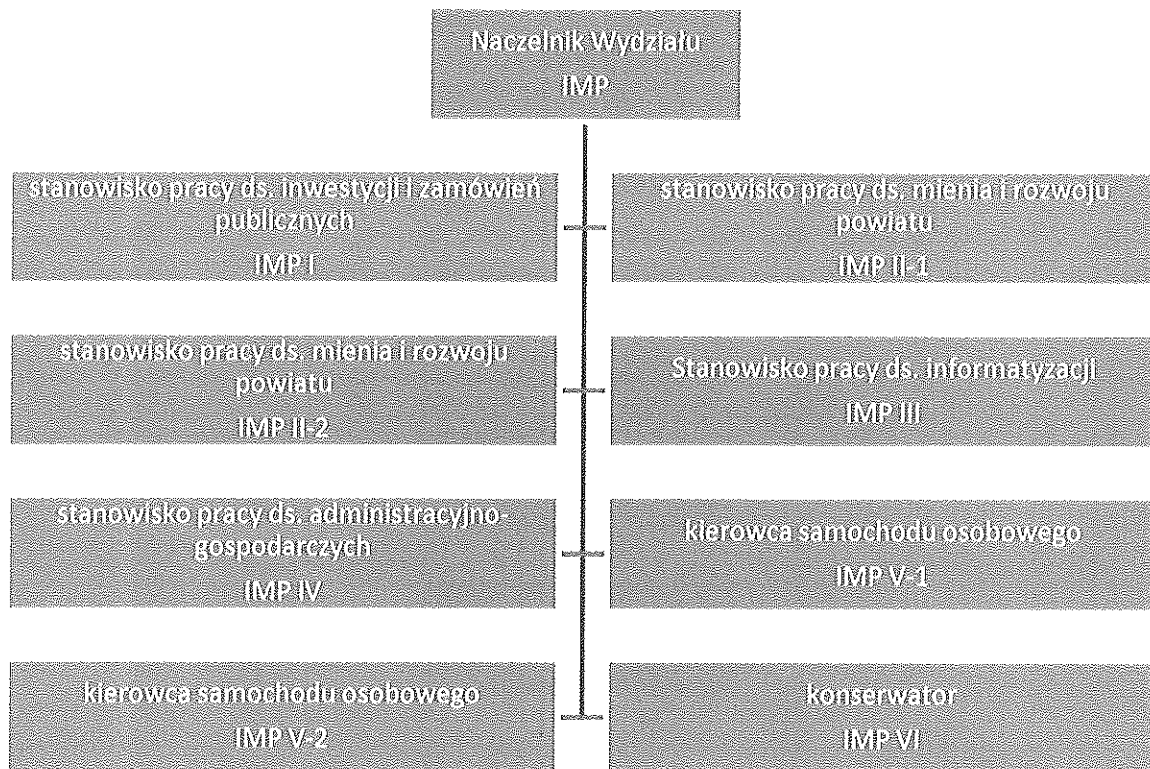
Naczelnik Wydziału
IMP

stanowisko pracy ds. inwestycji i zamówień publicznych
IMP I

stanowisko pracy ds. mienia i rozwoju powiatu
IMP II-1

stanowisko pracy ds. mienia i rozwoju powiatu
IMP II-2

Stanowisko pracy ds. informatyzacji
IMP III

stanowisko pracy ds. administracyjno-gospodarczych
IMP IV

kierowca samochodu osobowego
IMP V-1

kierowca samochodu osobowego
IMP V-2

konserwator
IMP VI